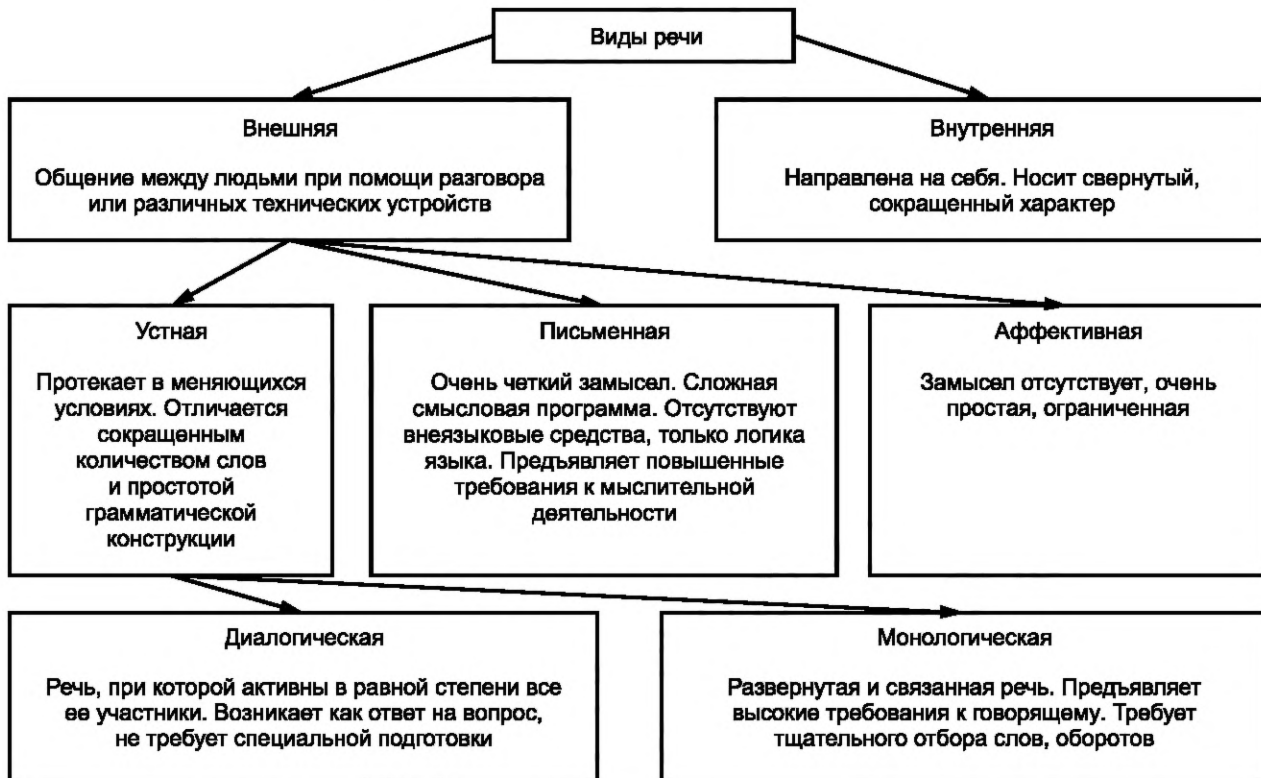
Виды речи

Внешняя

Общение между людьми при помощи разговора или различных технических устройств

Внутренняя

Направлена на себя. Носит свернутый, сокращенный характер

Устная

Протекает в меняющихся условиях. Отличается сокращенным количеством слов и простотой грамматической конструкции

Письменная

Очень четкий замысел. Сложная смысловая программа. Отсутствуют внеязыковые средства, только логика языка. Предъявляет повышенные требования к мыслительной деятельности

Аффективная

Замысел отсутствует, очень простая, ограниченная

Диалогическая

Речь, при которой активны в равной степени все ее участники. Возникает как ответ на вопрос, не требует специальной подготовки

Монологическая

Развернутая и связанная речь. Предъявляет высокие требования к говорящему. Требует тщательного отбора слов, оборотов